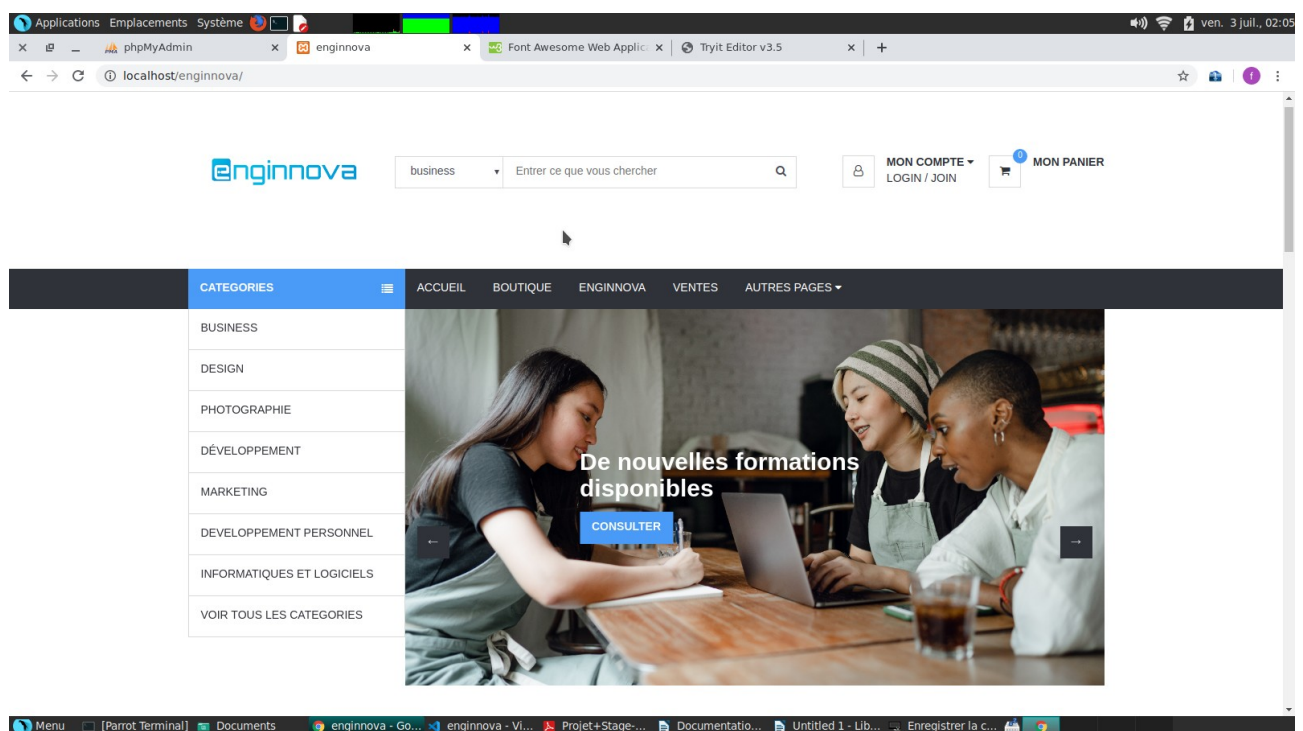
Applications Emplacements Système

ven. 3 juil., 02:05

phpMyAdmin ×
enginnova ×
Font Awesome Web Applic ×
Tryit Editor v3.5 ×
+

localhost/enginnova/

f

Enginnova

business
Entrer ce que vous chercher

MON COMPTE
LOGIN / JOIN

0
MON PANIER

CATEGORIES

ACCUEIL
BOUTIQUE
ENGINNOVA
VENTES
AUTRES PAGES

BUSINESS
DESIGN
PHOTOGRAPHIE
DÉVELOPPEMENT
MARKETING
DEVELOPPEMENT PERSONNEL
INFORMATIQUES ET LOGICIELS
VOIR TOUS LES CATEGORIES

De nouvelles formations disponibles

CONSULTER

←
→

Menu [Parrot Terminal] Documents enginnova - Go... enginnova - Vi... Projet+Stage-... Documentatio... Untitled 1 - Lib... Enregistrer la c...